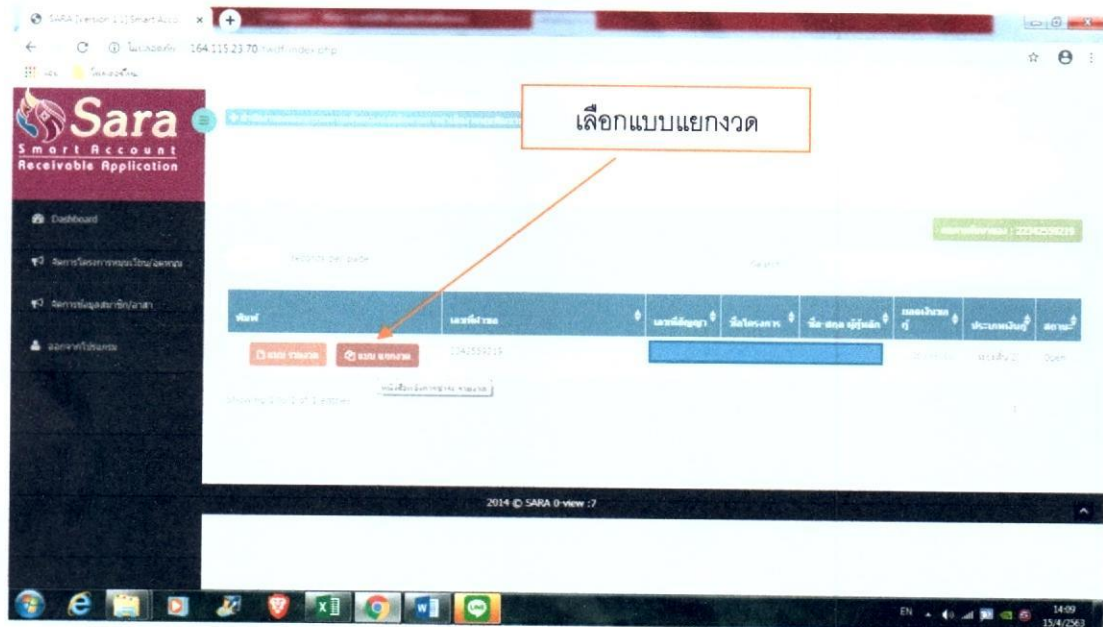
SARA [Version 1.1] Smart Acco ×

ไม่ปลอดภัย | 164.115.23.70/sadf/index.php

Sara
Smart Account
Receivable Application

เลือกแบบแยกงวด

Dashboard

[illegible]

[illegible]

ออกจากโปรแกรม

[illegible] : 22342599219

records per page

Search:

| พิมพ์ | เลขที่ร่วม | เลขที่สัญญา | ชื่อโครงการ | ชื่อ-สกุล ผู้กู้หลัก | ยอดเงินรวม | ประเภทเงินกู้ | สถานะ |
|---|---|---|---|---|---|---|---|
| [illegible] แบบ แยกงวด | 22342599219 | | | | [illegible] | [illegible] | Open |

Showing 1 to 1 of 1 entries

2014 © SARA 0-view :7

EN 14:09 15/4/2563